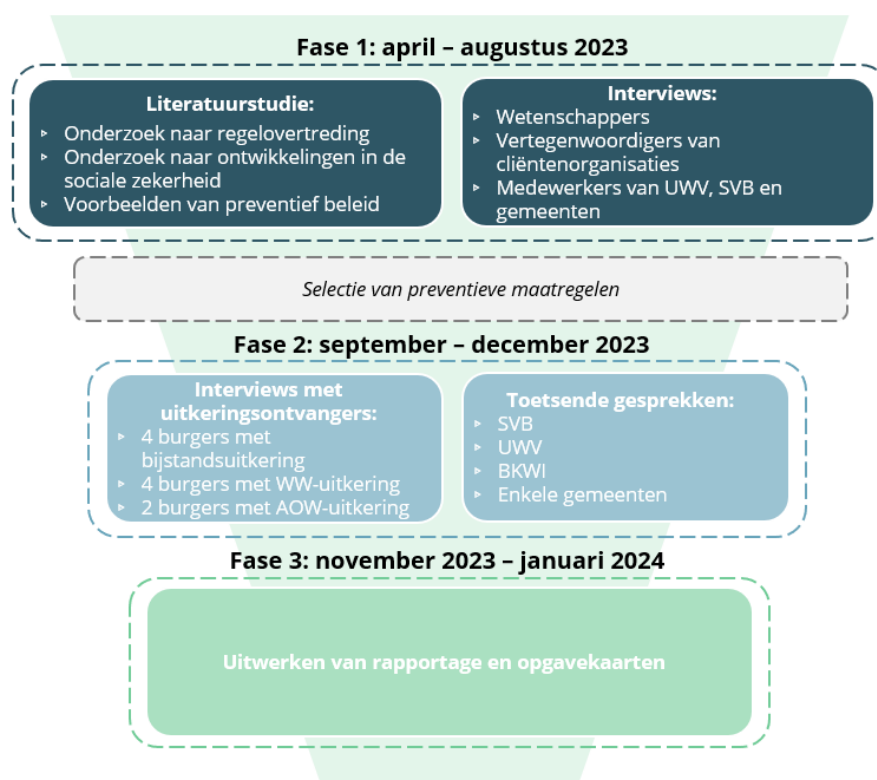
Fase 1: april – augustus 2023

Literatuurstudie:
- Onderzoek naar regelovertreding
- Onderzoek naar ontwikkelingen in de sociale zekerheid
- Voorbeelden van preventief beleid

Interviews:
- Wetenschappers
- Vertegenwoordigers van cliëntenorganisaties
- Medewerkers van UWV, SVB en gemeenten

Selectie van preventieve maatregelen

Fase 2: september – december 2023

Interviews met uitkeringsontvangers:
- 4 burgers met bijstandsuitkering
- 4 burgers met WW-uitkering
- 2 burgers met AOW-uitkering

Toetsende gesprekken:
- SVB
- UWV
- BKWI
- Enkele gemeenten

Fase 3: november 2023 – januari 2024

Uitwerken van rapportage en opgavekaarten